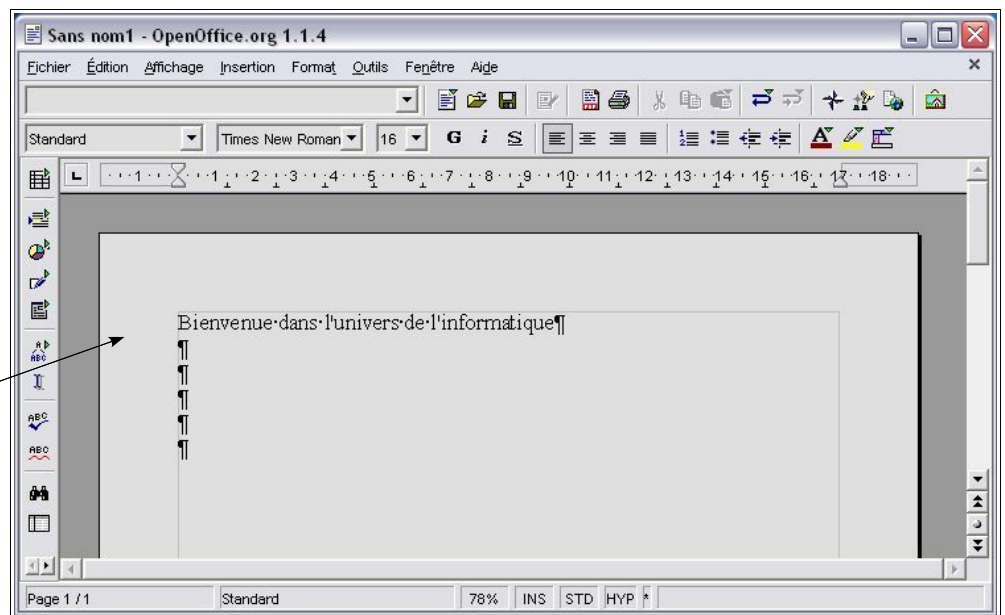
Sans nom1 - OpenOffice.org 1.1.4

Fichier Édition Affichage Insertion Format Outils Fenêtre Aide

Standard Times New Roman 16 G i S

1 2 3 4 5 6 7 8 9 10 11 12 13 14 15 16 17 18

Bienvenue·dans·l'univers·de·l'informatique¶
¶
¶
¶
¶
¶

Page 1 / 1 Standard 78% INS STD HYP *